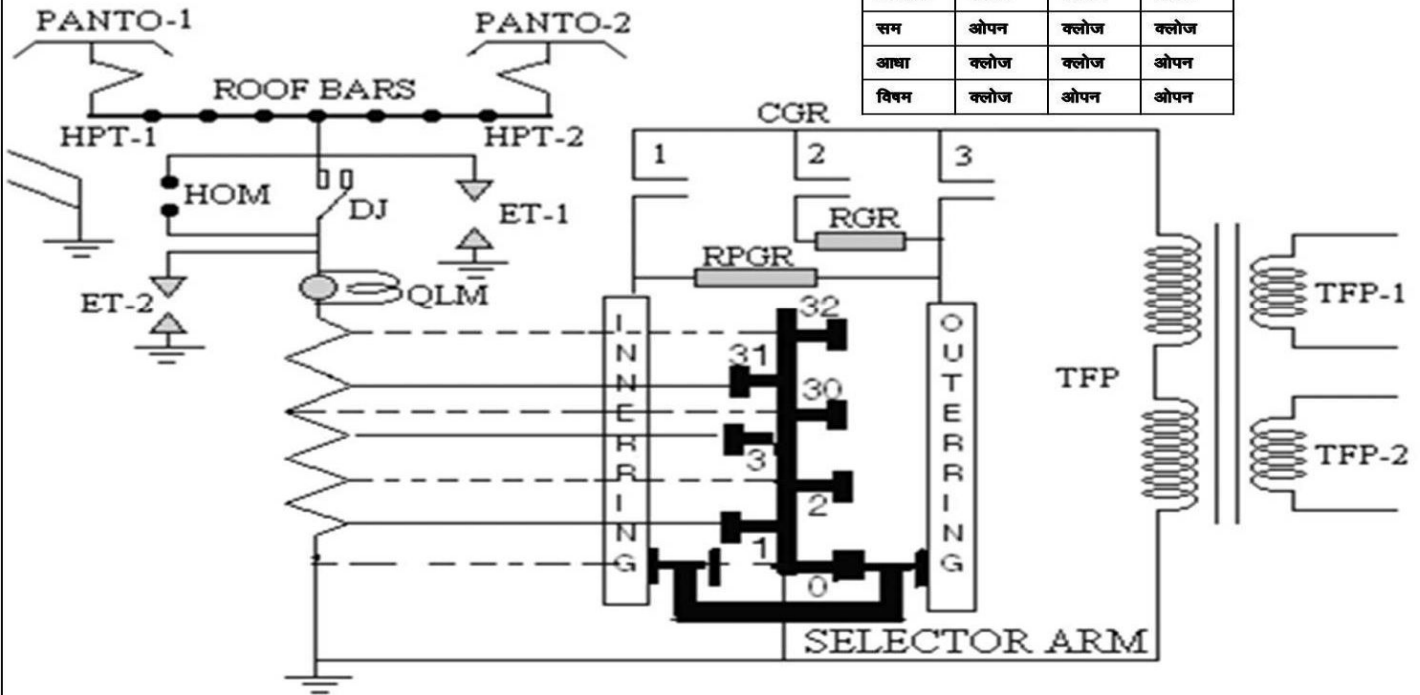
PANTO-1

PANTO-2

ROOF BARS

HPT-1

HPT-2

HOM

DJ

ET-1

ET-2

QLM

| सम | ओपन | क्लोज | क्लोज |
|---|---|---|---|
| आधा | क्लोज | क्लोज | ओपन |
| विषम | क्लोज | ओपन | ओपन |

CGR

1

2

3

RGR

RPGR

INNER RING

OUTER RING

32

31

30

3

2

1

0

TFP

TFP-1

TFP-2

SELECTOR ARM